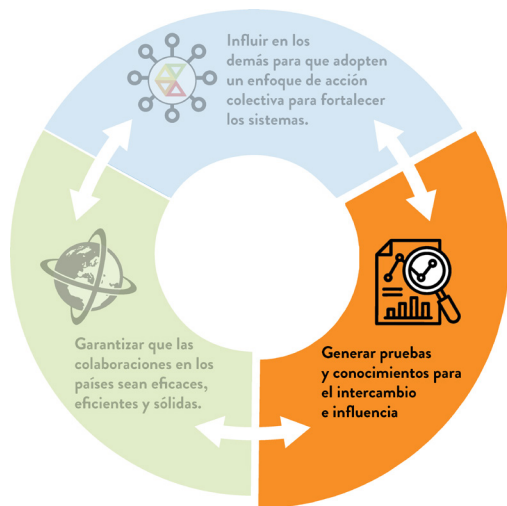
Influir en los demás para que adopten un enfoque de acción colectiva para fortalecer los sistemas.

Generar pruebas y conocimientos para el intercambio e influencia

Garantizar que las colaboraciones en los países sean eficaces, eficientes y sólidas.